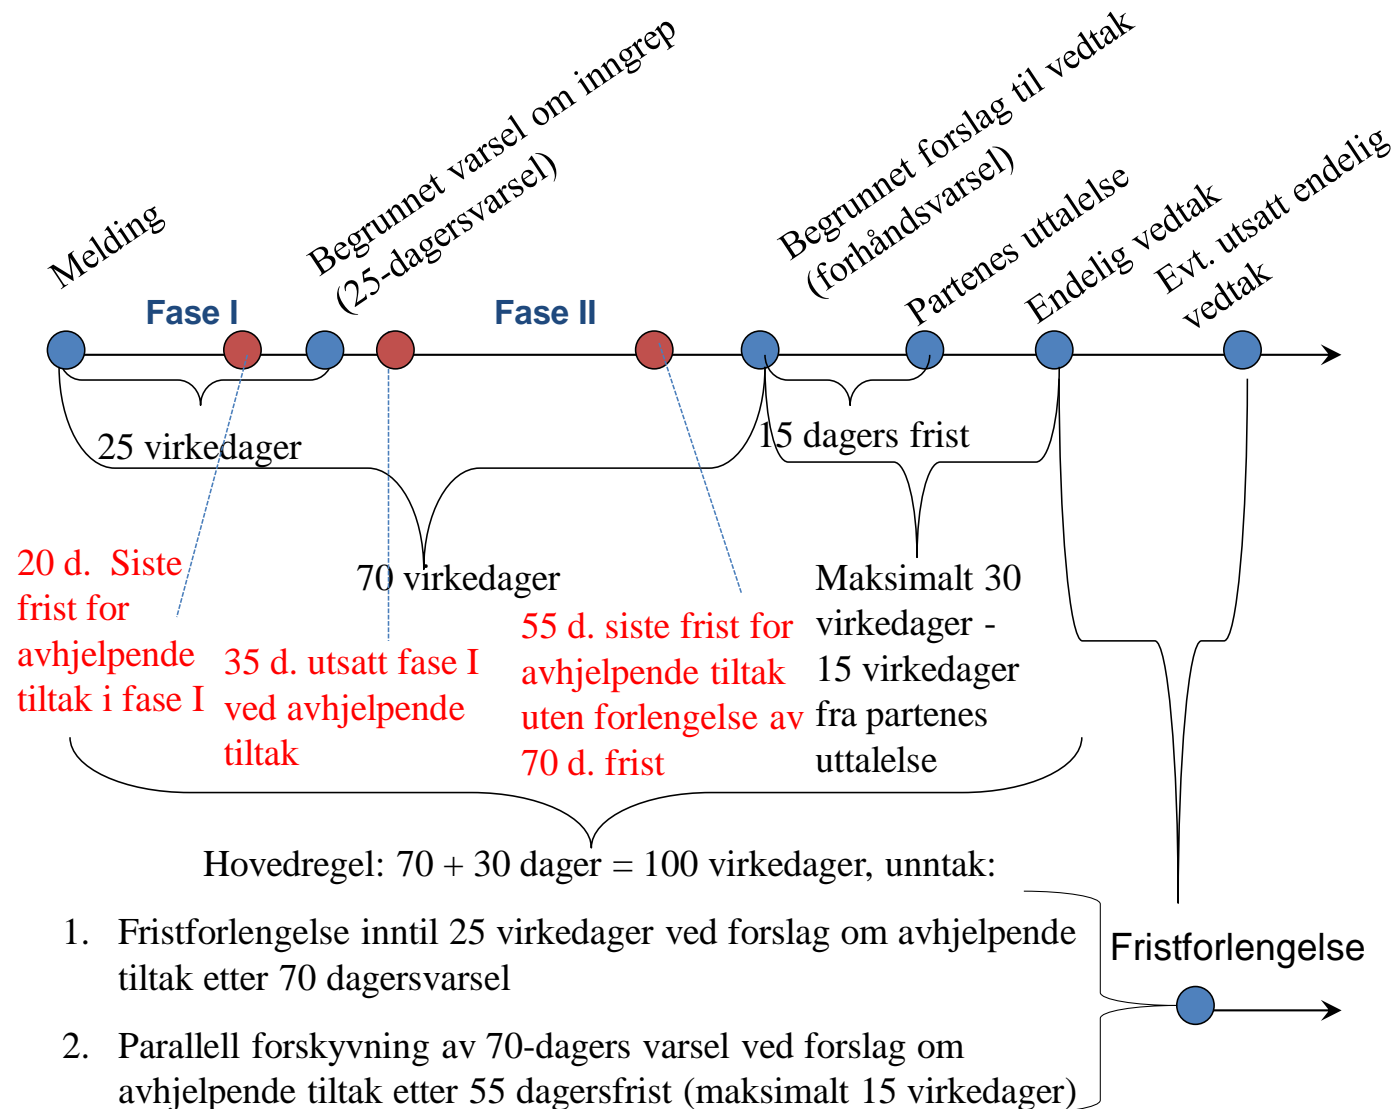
Melding

Begrunnet varsel om inngrep (25-dagersvarsel)

Begrunnet forslag til vedtak (forhåndsvarsel)

Partenes uttalelse

Endelig vedtak

Evt. utsatt endelig vedtak

Fase I

Fase II

25 virkedager

15 dagers frist

20 d. Siste frist for avhjelpende tiltak i fase I

70 virkedager

35 d. utsatt fase I ved avhjelpende tiltak

55 d. siste frist for avhjelpende tiltak uten forlengelse av 70 d. frist

Maksimalt 30 virkedager - 15 virkedager fra partenes uttalelse

Hovedregel: 70 + 30 dager = 100 virkedager, unntak:

1. Fristforlengelse inntil 25 virkedager ved forslag om avhjelpende tiltak etter 70 dagersvarsel

2. Parallell forskyvning av 70-dagers varsel ved forslag om avhjelpende tiltak etter 55 dagersfrist (maksimalt 15 virkedager)

Fristforlengelse